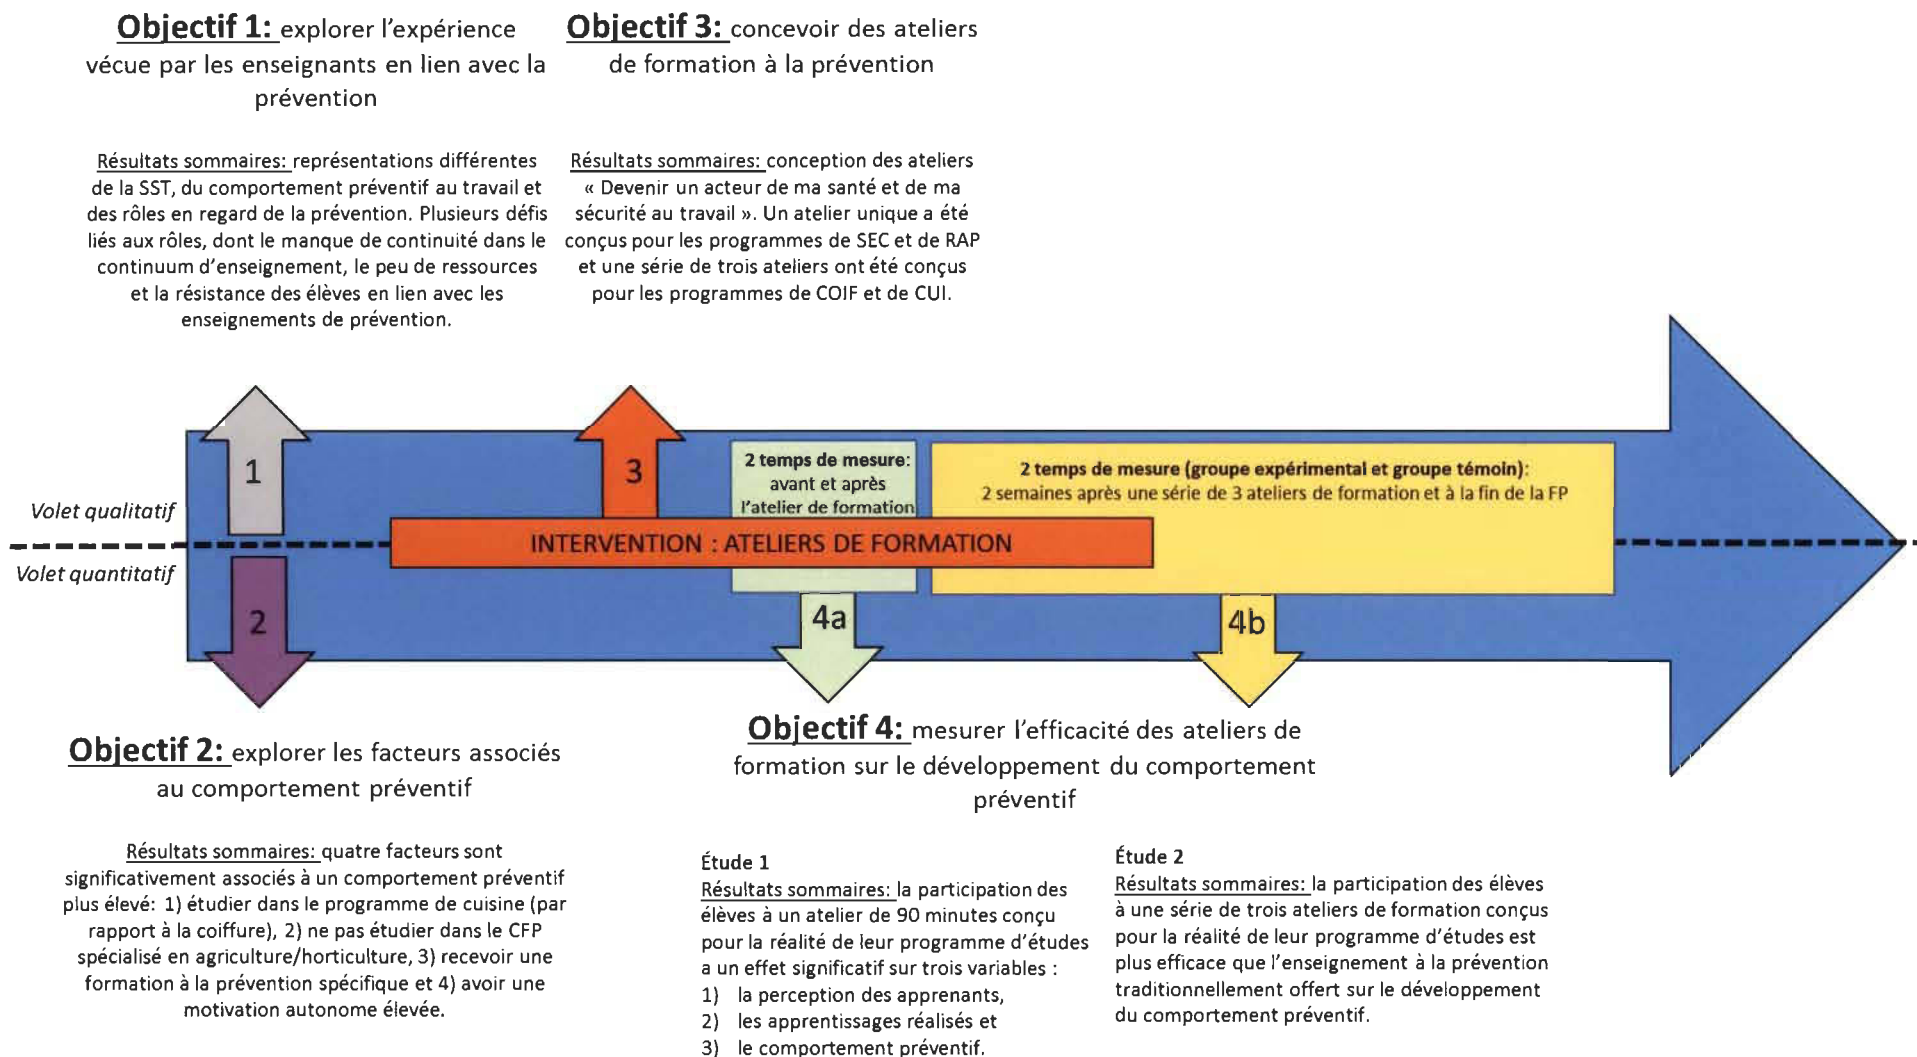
Objectif 1: explorer l'expérience vécue par les enseignants en lien avec la prévention

Résultats sommaires: représentations différentes de la SST, du comportement préventif au travail et des rôles en regard de la prévention. Plusieurs défis liés aux rôles, dont le manque de continuité dans le continuum d'enseignement, le peu de ressources et la résistance des élèves en lien avec les enseignements de prévention.

Objectif 3: concevoir des ateliers de formation à la prévention

Résultats sommaires: conception des ateliers « Devenir un acteur de ma santé et de ma sécurité au travail ». Un atelier unique a été conçus pour les programmes de SEC et de RAP et une série de trois ateliers ont été conçus pour les programmes de COIF et de CUI.

1

3

2 temps de mesure: avant et après l'atelier de formation

2 temps de mesure (groupe expérimental et groupe témoin): 2 semaines après une série de 3 ateliers de formation et à la fin de la FP

Volet qualitatif

INTERVENTION : ATELIERS DE FORMATION

Volet quantitatif

2

4a

4b

Objectif 2: explorer les facteurs associés au comportement préventif

Résultats sommaires: quatre facteurs sont significativement associés à un comportement préventif plus élevé: 1) étudier dans le programme de cuisine (par rapport à la coiffure), 2) ne pas étudier dans le CFP spécialisé en agriculture/horticulture, 3) recevoir une formation à la prévention spécifique et 4) avoir une motivation autonome élevée.

Objectif 4: mesurer l'efficacité des ateliers de formation sur le développement du comportement préventif

Étude 1
Résultats sommaires: la participation des élèves à un atelier de 90 minutes conçu pour la réalité de leur programme d'études a un effet significatif sur trois variables :
1) la perception des apprenants,
2) les apprentissages réalisés et
3) le comportement préventif.

Étude 2
Résultats sommaires: la participation des élèves à une série de trois ateliers de formation conçus pour la réalité de leur programme d'études est plus efficace que l'enseignement à la prévention traditionnellement offert sur le développement du comportement préventif.